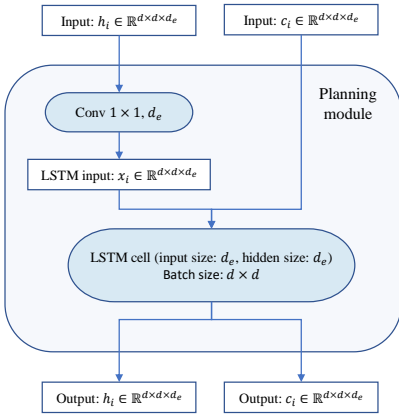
Input: $h_i \in \mathbb{R}^{d \times d \times d_e}$

Input: $c_i \in \mathbb{R}^{d \times d \times d_e}$

Planning module

Conv $1 \times 1$, $d_e$

LSTM input: $x_i \in \mathbb{R}^{d \times d \times d_e}$

LSTM cell (input size: $d_e$, hidden size: $d_e$)
Batch size: $d \times d$

Output: $h_i \in \mathbb{R}^{d \times d \times d_e}$

Output: $c_i \in \mathbb{R}^{d \times d \times d_e}$